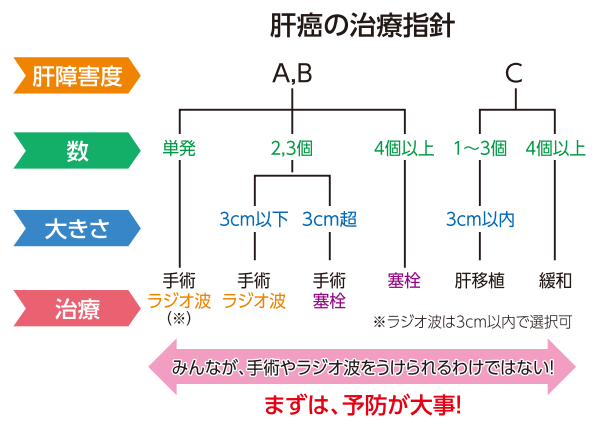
肝癌の治療指針

肝障害度

A,B

C

数

単発

2,3個

4個以上

1〜3個

4個以上

大きさ

3cm以下

3cm超

3cm以内

治療

手術
ラジオ波
(※)

手術
ラジオ波

手術
塞栓

塞栓

肝移植

緩和

※ラジオ波は3cm以内で選択可

みんなが、手術やラジオ波をうけられるわけではない!

まずは、予防が大事!